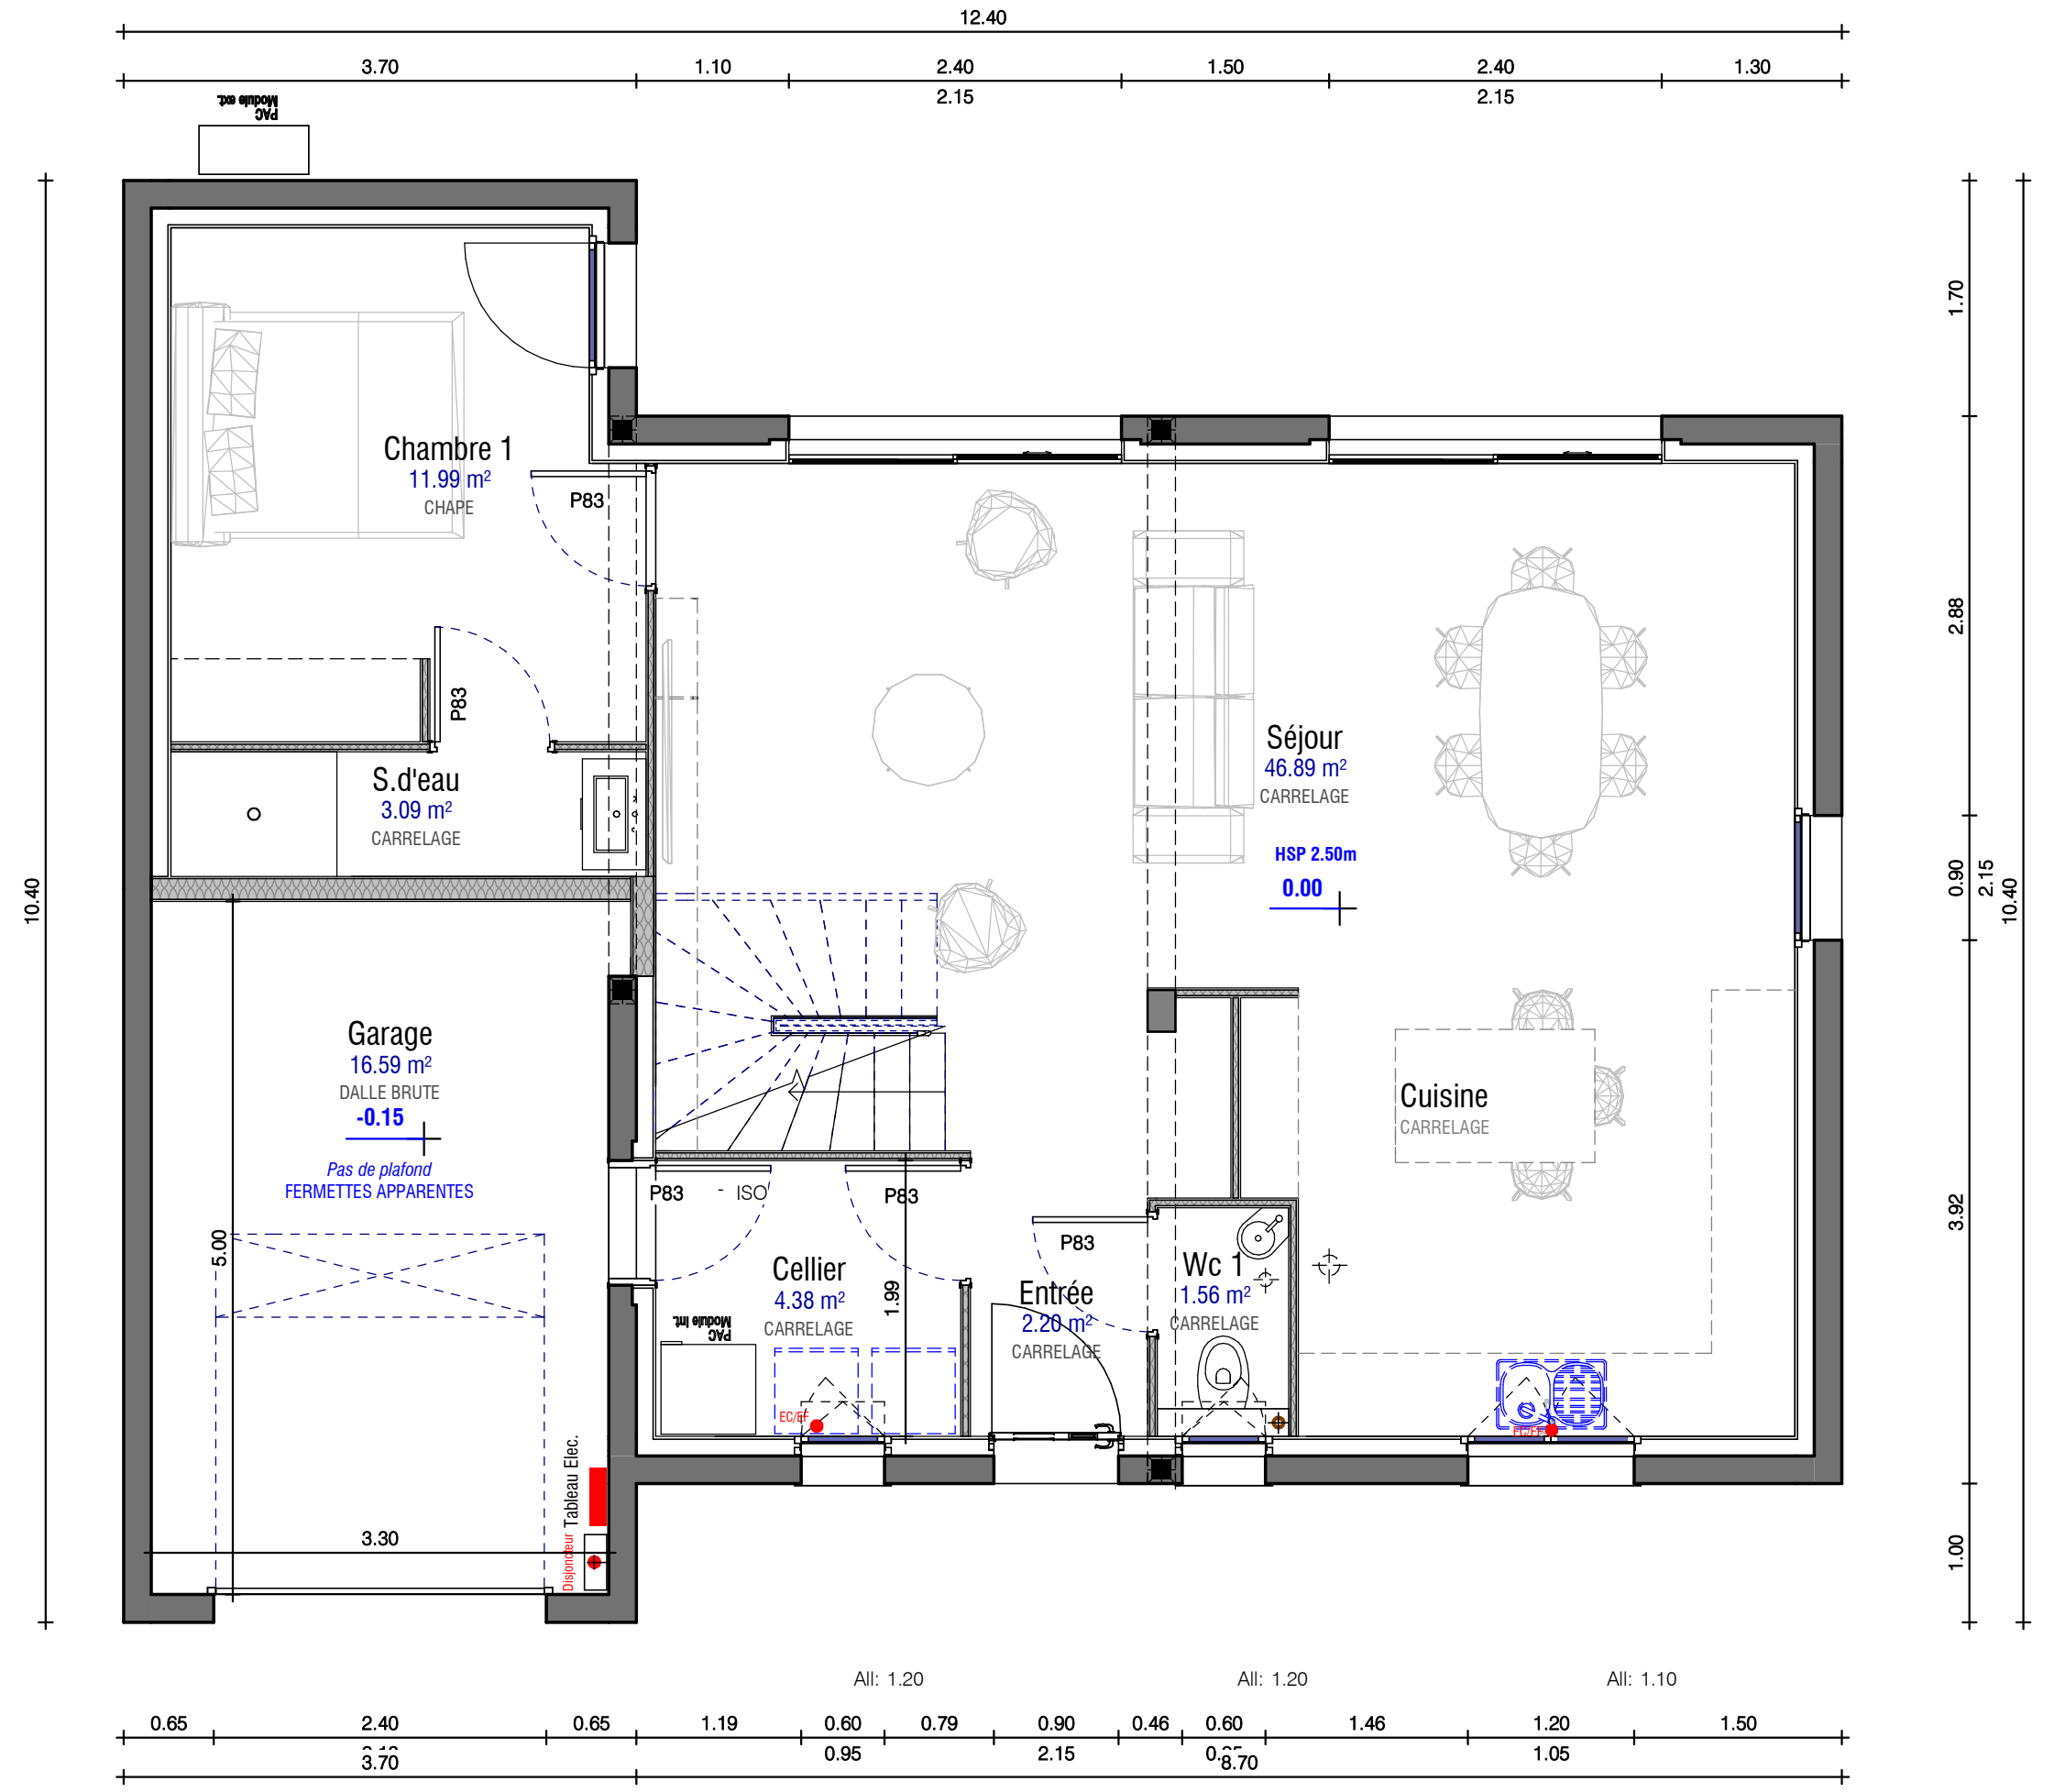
12.40

3.70 1.10 2.40 1.50 2.40 1.30

2.15 2.15

PAC Module ext.

Chambre 1
11.99 m²
CHAPE

P83

P83

S.d'eau
3.09 m²
CARRELAGE

Séjour
46.89 m²
CARRELAGE

HSP 2.50m
0.00

Garage
16.59 m²
DALLE BRUTE
-0.15

Pas de plafond
FERMETTES APPARENTES

5.00

Cuisine
CARRELAGE

P83 ISO P83

P83

Cellier
4.38 m²
CARRELAGE

PAC Module int.

1.99

Entrée
2.20 m²
CARRELAGE

Wc 1
1.56 m²
CARRELAGE

EC/EF

EC/EF

Tableau Elec.
Disjoncteur

3.30

10.40

1.70
2.88
0.90
2.15
10.40
3.92
1.00

All: 1.20 All: 1.20 All: 1.10

0.65 2.40 0.65 1.19 0.60 0.79 0.90 0.46 0.60 1.46 1.20 1.50

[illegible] 0.95 2.15 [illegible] 1.05

3.70 8.70